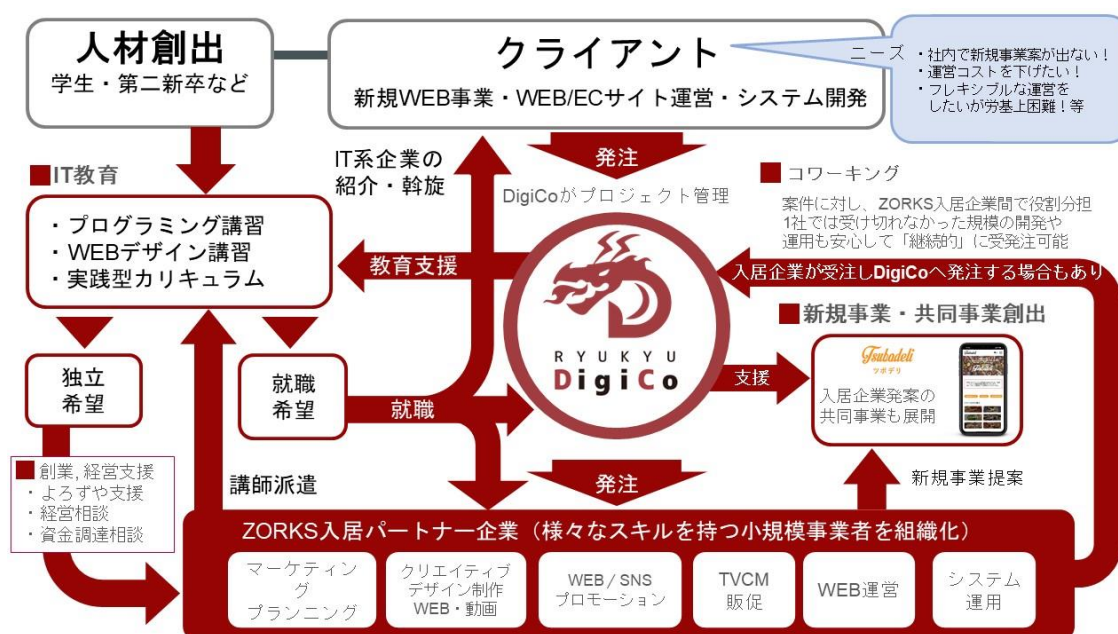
人材創出
学生・第二新卒など

クライアント
新規WEB事業・WEB/ECサイト運営・システム開発

ニーズ
・社内で新規事業案が出ない！
・運営コストを下げたい！
・フレキシブルな運営をしたいが労基上困難！等

■IT教育
・プログラミング講習
・WEBデザイン講習
・実践型カリキュラム

IT系企業の紹介・斡旋

発注
DigiCoがプロジェクト管理

■コワーキング
案件に対し、ZORKS入居企業間で役割分担
1社では受け切れなかった規模の開発や
運用も安心して「継続的」に受発注可能

教育支援

入居企業が受注しDigiCoへ発注する場合もあり

RYUKYU
DigiCo

■新規事業・共同事業創出
Tsubodeli
ツボデリ
入居企業発案の共同事業も展開

独立希望

就職希望

就職

支援

新規事業提案

■創業, 経営支援
・よろずや支援
・経営相談
・資金調達相談

講師派遣

発注

ZORKS入居パートナー企業（様々なスキルを持つ小規模事業者を組織化）

マーケティング
プランニング

クリエイティブ
デザイン制作
WEB・動画

WEB / SNS
プロモーション

TVCM
販促

WEB運営

システム
運用